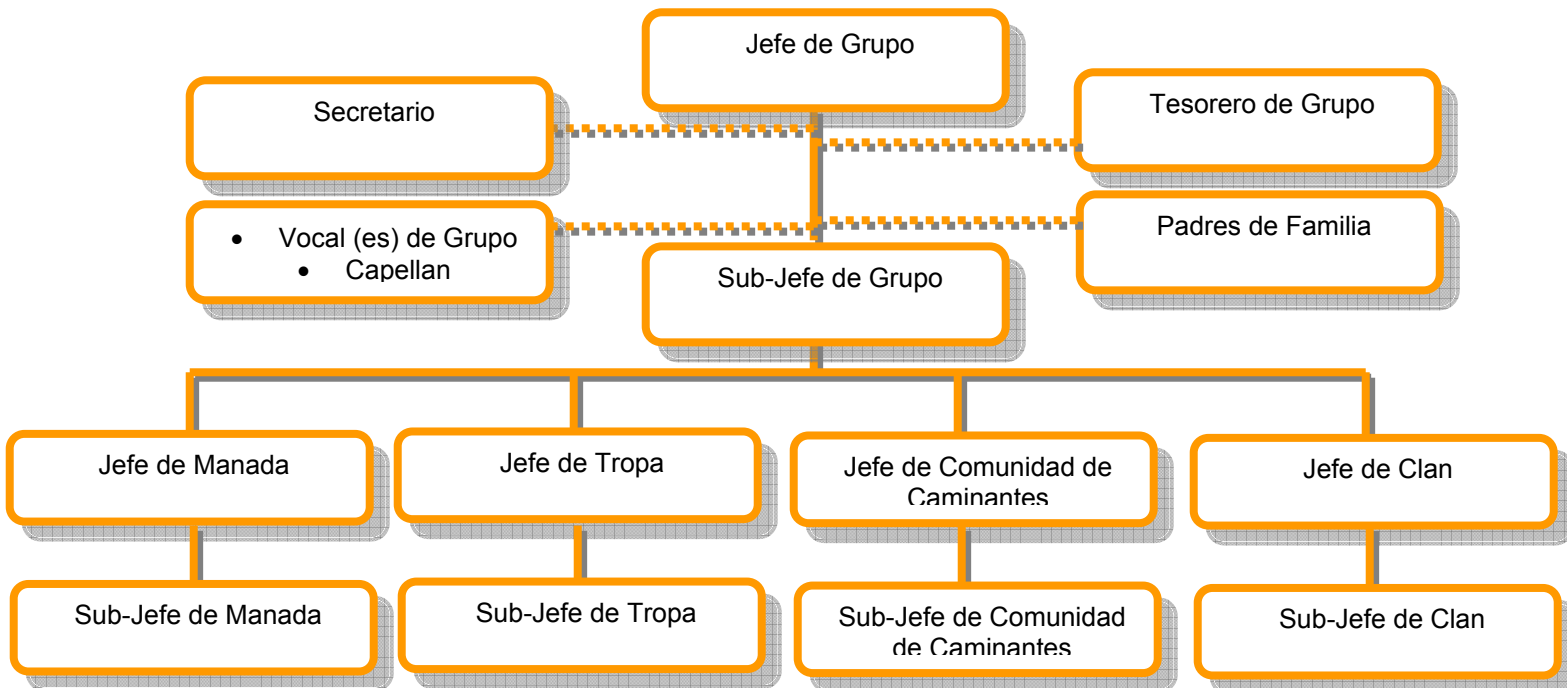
Jefe de Grupo

Secretario

Tesorero de Grupo

- Vocal (es) de Grupo
- Capellan

Padres de Familia

Sub-Jefe de Grupo

Jefe de Manada

Jefe de Tropa

Jefe de Comunidad de Caminantes

Jefe de Clan

Sub-Jefe de Manada

Sub-Jefe de Tropa

Sub-Jefe de Comunidad de Caminantes

Sub-Jefe de Clan